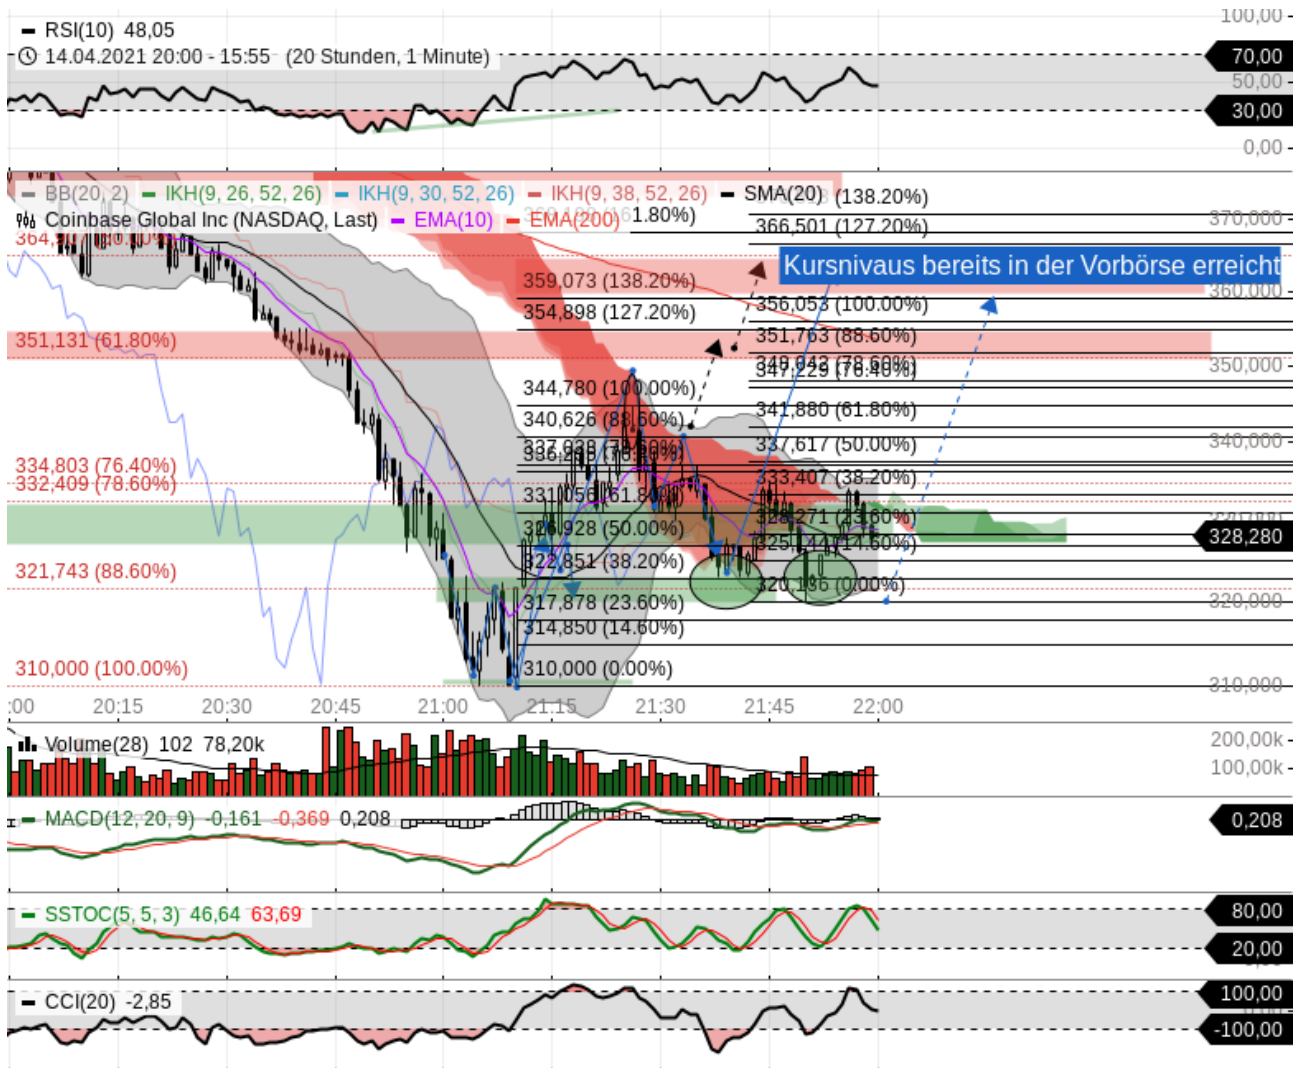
RSI(10) 48,05
14.04.2021 20:00 - 15:55 (20 Stunden, 1 Minute)
100,00
70,00
50,00
30,00
0,00

BB(20, 2) IKH(9, 26, 52, 26) IKH(9, 30, 52, 26) IKH(9, 38, 52, 26) SMA(20)
Coinbase Global Inc (NASDAQ, Last) EMA(10) EMA(200)
364,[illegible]
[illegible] (138.20%)
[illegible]1.80%)
366,501 (127.20%)
Kursnivaus bereits in der Vorbörse erreicht
370,000
360,000
359,073 (138.20%)
354,898 (127.20%)
356,053 (100.00%)
351,131 (61.80%)
351,763 (88.60%)
349,942 (78.60%)
347,229 (76.40%)
350,000
344,780 (100.00%)
340,626 (88.60%)
341,880 (61.80%)
337,938 (78.60%)
336,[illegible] (76.40%)
337,617 (50.00%)
340,000
334,803 (76.40%)
332,409 (78.60%)
331,056 (61.80%)
333,407 (38.20%)
326,928 (50.00%)
328,271 (23.60%)
328,280
325,144 (14.60%)
321,743 (88.60%)
322,851 (38.20%)
320,136 (0.00%)
317,878 (23.60%)
320,000
314,850 (14.60%)
310,000 (100.00%)
310,000 (0.00%)
310,000
:00 20:15 20:30 20:45 21:00 21:15 21:30 21:45 22:00

Volume(28) 102 78,20k
200,00k
100,00k

MACD(12, 20, 9) -0,161 -0,369 0,208
0,208

SSTOC(5, 5, 3) 46,64 63,69
80,00
20,00

CCI(20) -2,85
100,00
-100,00